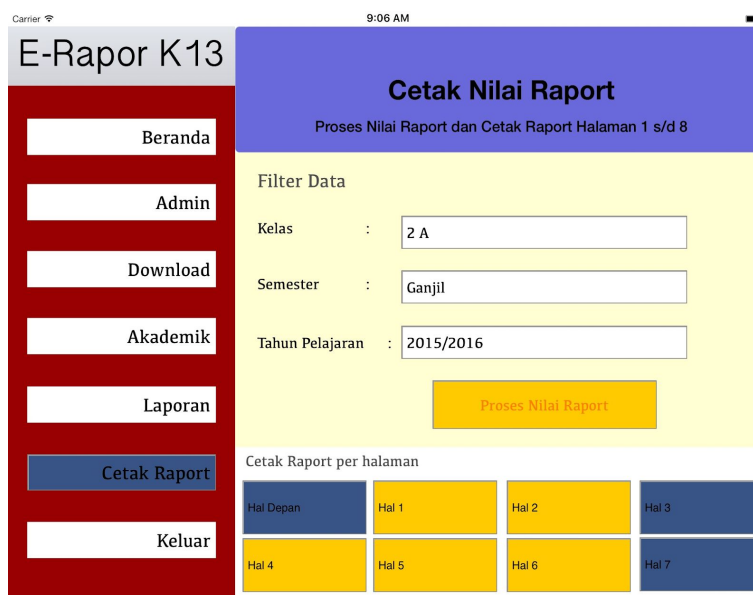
Carrier
9:06 AM

E-Rapor K13

Beranda

Admin

Download

Akademik

Laporan

Cetak Raport

Keluar

Cetak Nilai Raport

Proses Nilai Raport dan Cetak Raport Halaman 1 s/d 8

Filter Data

Kelas : 2 A

Semester : Ganjil

Tahun Pelajaran : 2015/2016

Proses Nilai Raport

Cetak Raport per halaman

Hal Depan
Hal 1
Hal 2
Hal 3
Hal 4
Hal 5
Hal 6
Hal 7